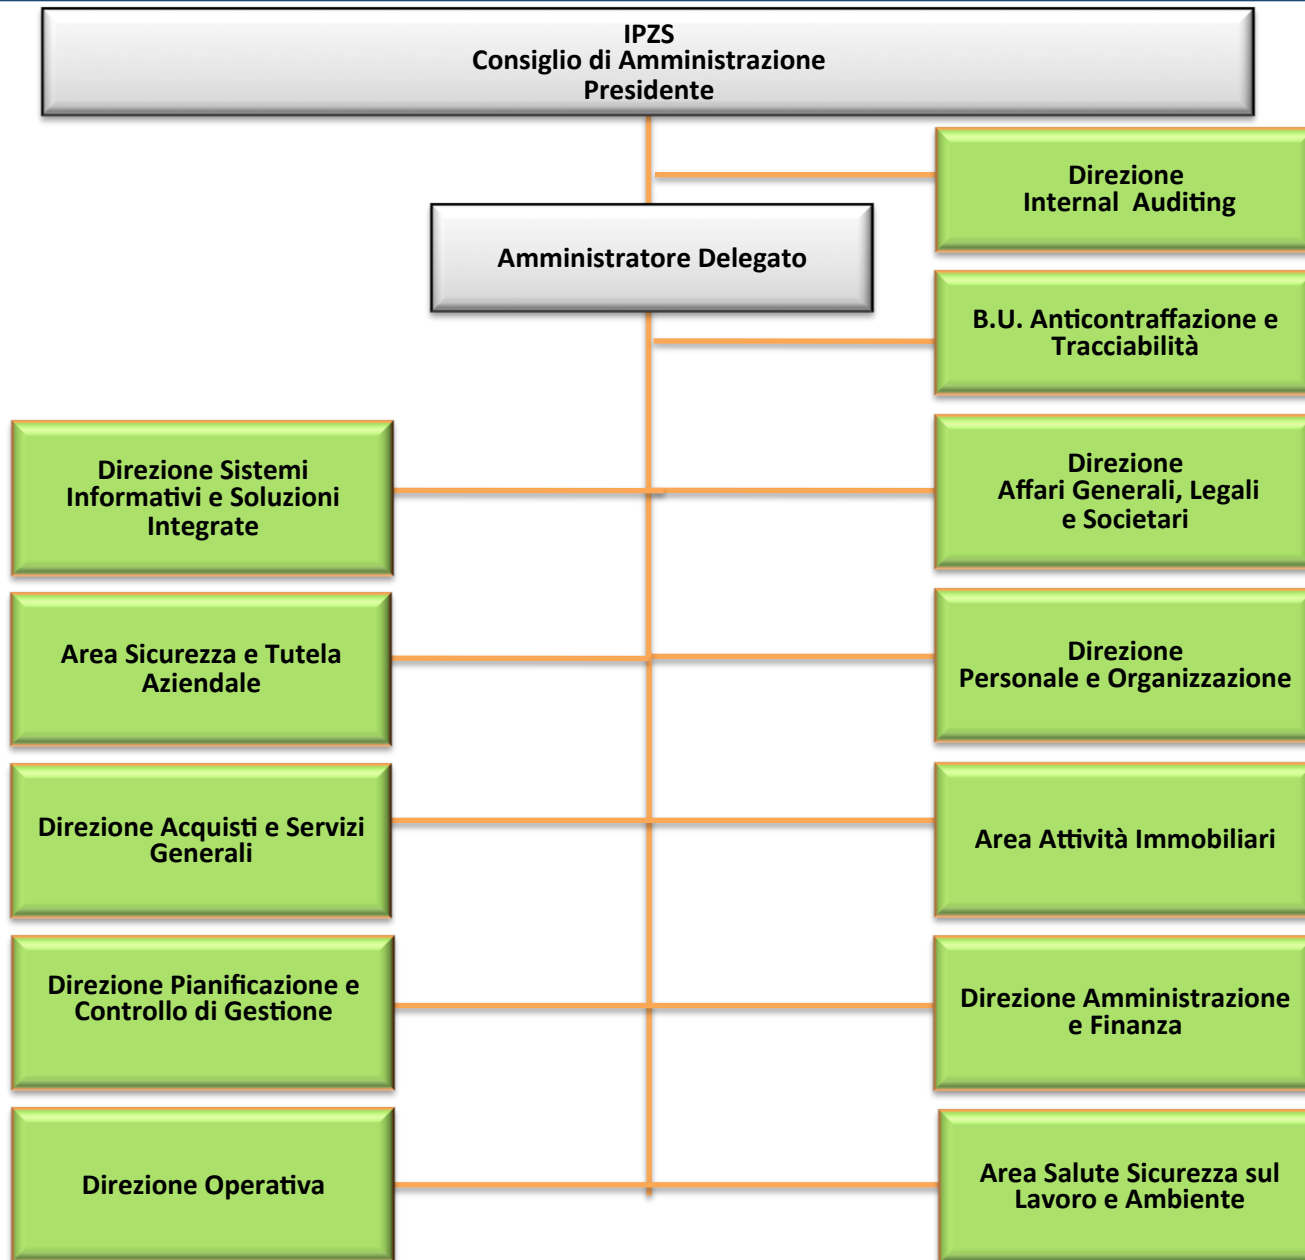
IPZS
Consiglio di Amministrazione
Presidente

Direzione
Internal Auditing

Amministratore Delegato

B.U. Anticontraffazione e Tracciabilità

Direzione Sistemi Informativi e Soluzioni Integrate

Direzione
Affari Generali, Legali e Societari

Area Sicurezza e Tutela Aziendale

Direzione
Personale e Organizzazione

Direzione Acquisti e Servizi Generali

Area Attività Immobiliari

Direzione Pianificazione e Controllo di Gestione

Direzione Amministrazione e Finanza

Direzione Operativa

Area Salute Sicurezza sul Lavoro e Ambiente